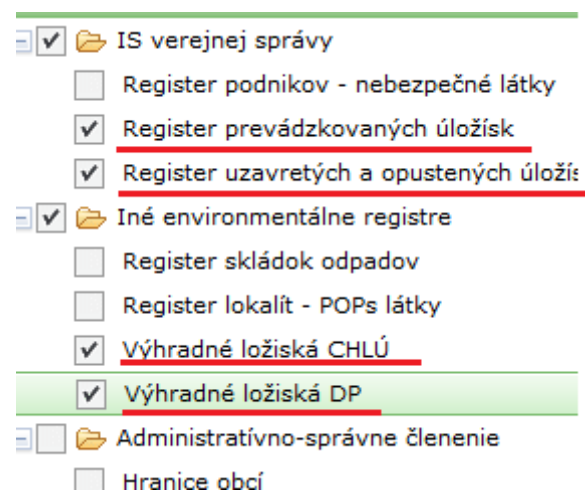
IS verejnej správy
Register podnikov - nebezpečné látky
Register prevádzkovaných úložísk
Register uzavretých a opustených úložís
Iné environmentálne registre
Register skládok odpadov
Register lokalít - POPs látky
Výhradné ložiská CHLÚ
Výhradné ložiská DP
Administratívno-správne členenie
Hranice obcí